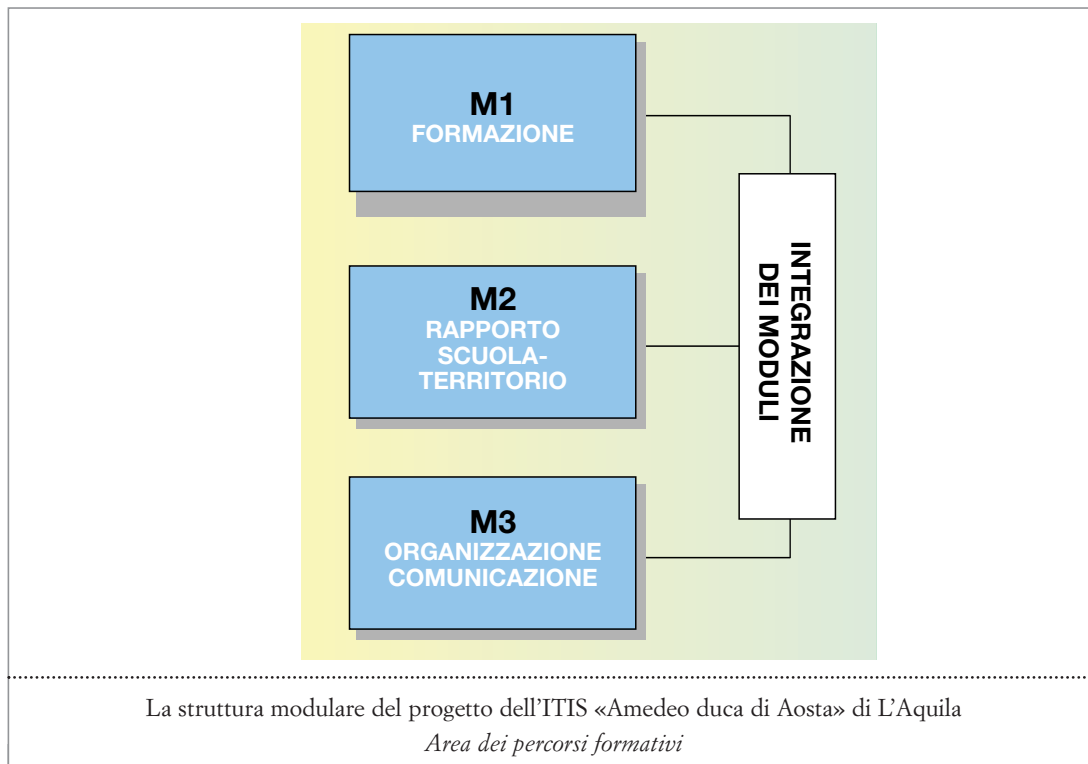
M1
FORMAZIONE

M2
RAPPORTO
SCUOLA-
TERRITORIO

M3
ORGANIZZAZIONE
COMUNICAZIONE

INTEGRAZIONE
DEI MODULI

La struttura modulare del progetto dell'ITIS «Amedeo duca di Aosta» di L'Aquila
*Area dei percorsi formativi*